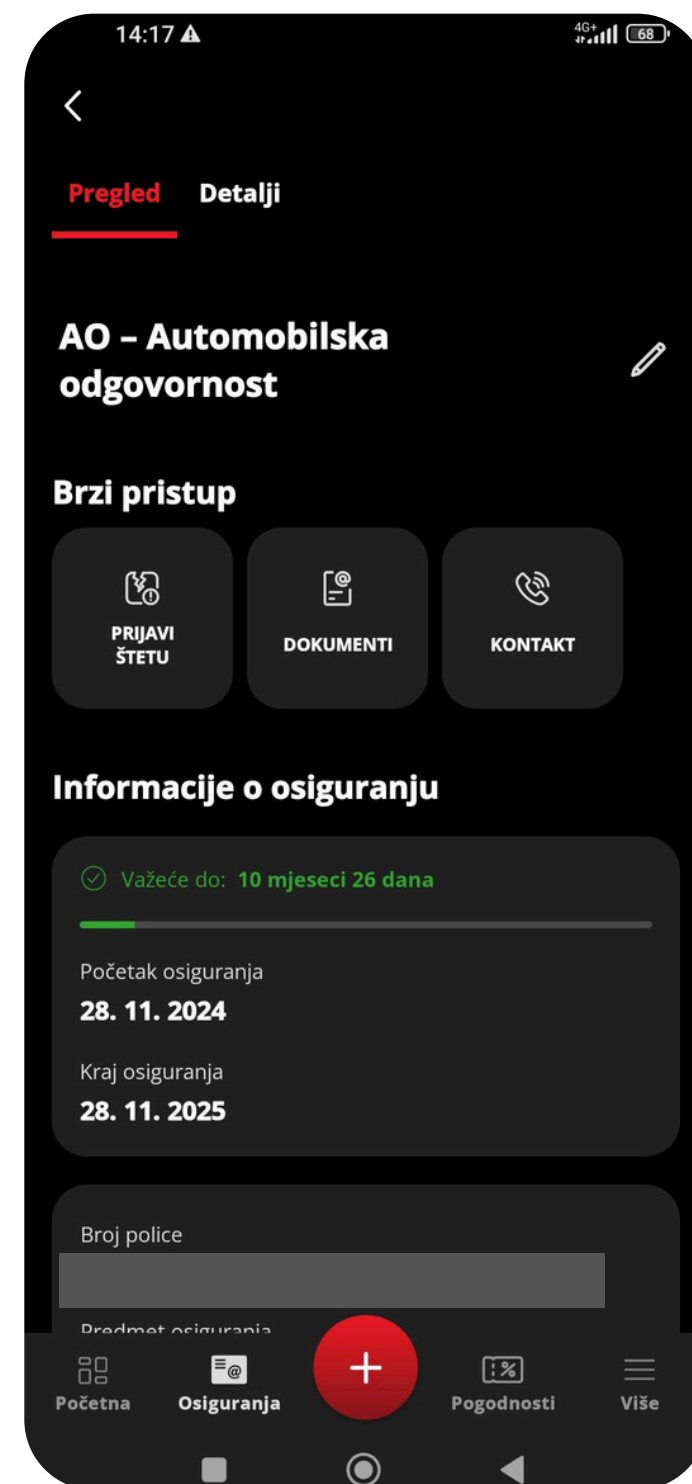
14:17

4G+ 68

Pregled Detalji

AO – Automobilska odgovornost

Brzi pristup

PRIJAVI ŠTETU

DOKUMENTI

KONTAKT

Informacije o osiguranju

Važeće do: 10 mjeseci 26 dana

Početak osiguranja
28. 11. 2024

Kraj osiguranja
28. 11. 2025

Broj police

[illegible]

Predmet osiguranja

Početna Osiguranja + Pogodnosti Više